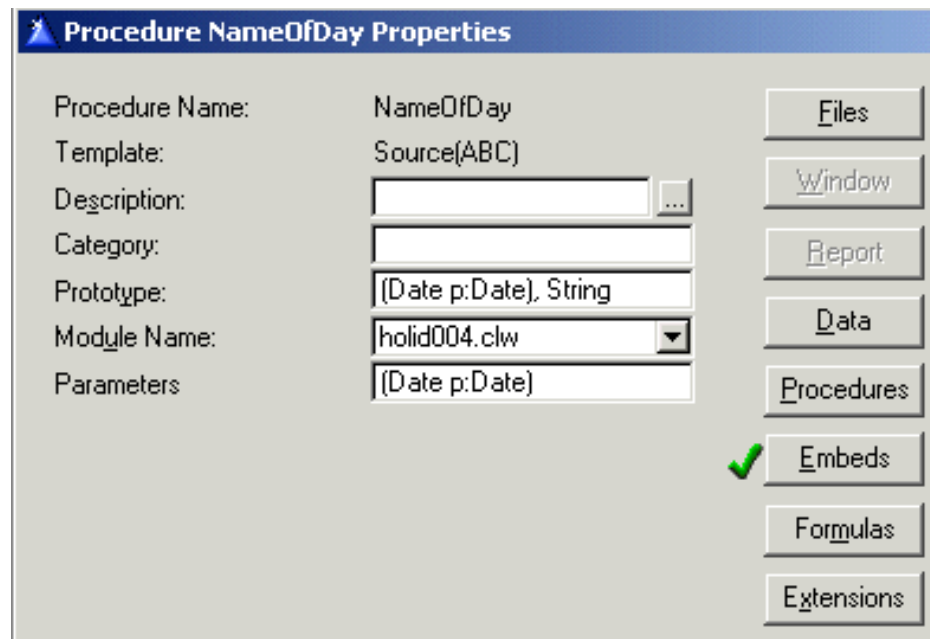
Procedure NameOfDay Properties

Procedure Name: NameOfDay
Template: Source(ABC)
Description: ...
Category:
Prototype: (Date p:Date), String
Module Name: holid004.clw
Parameters (Date p:Date)

Files
Window
Report
Data
Procedures
Embeds
Formulas
Extensions